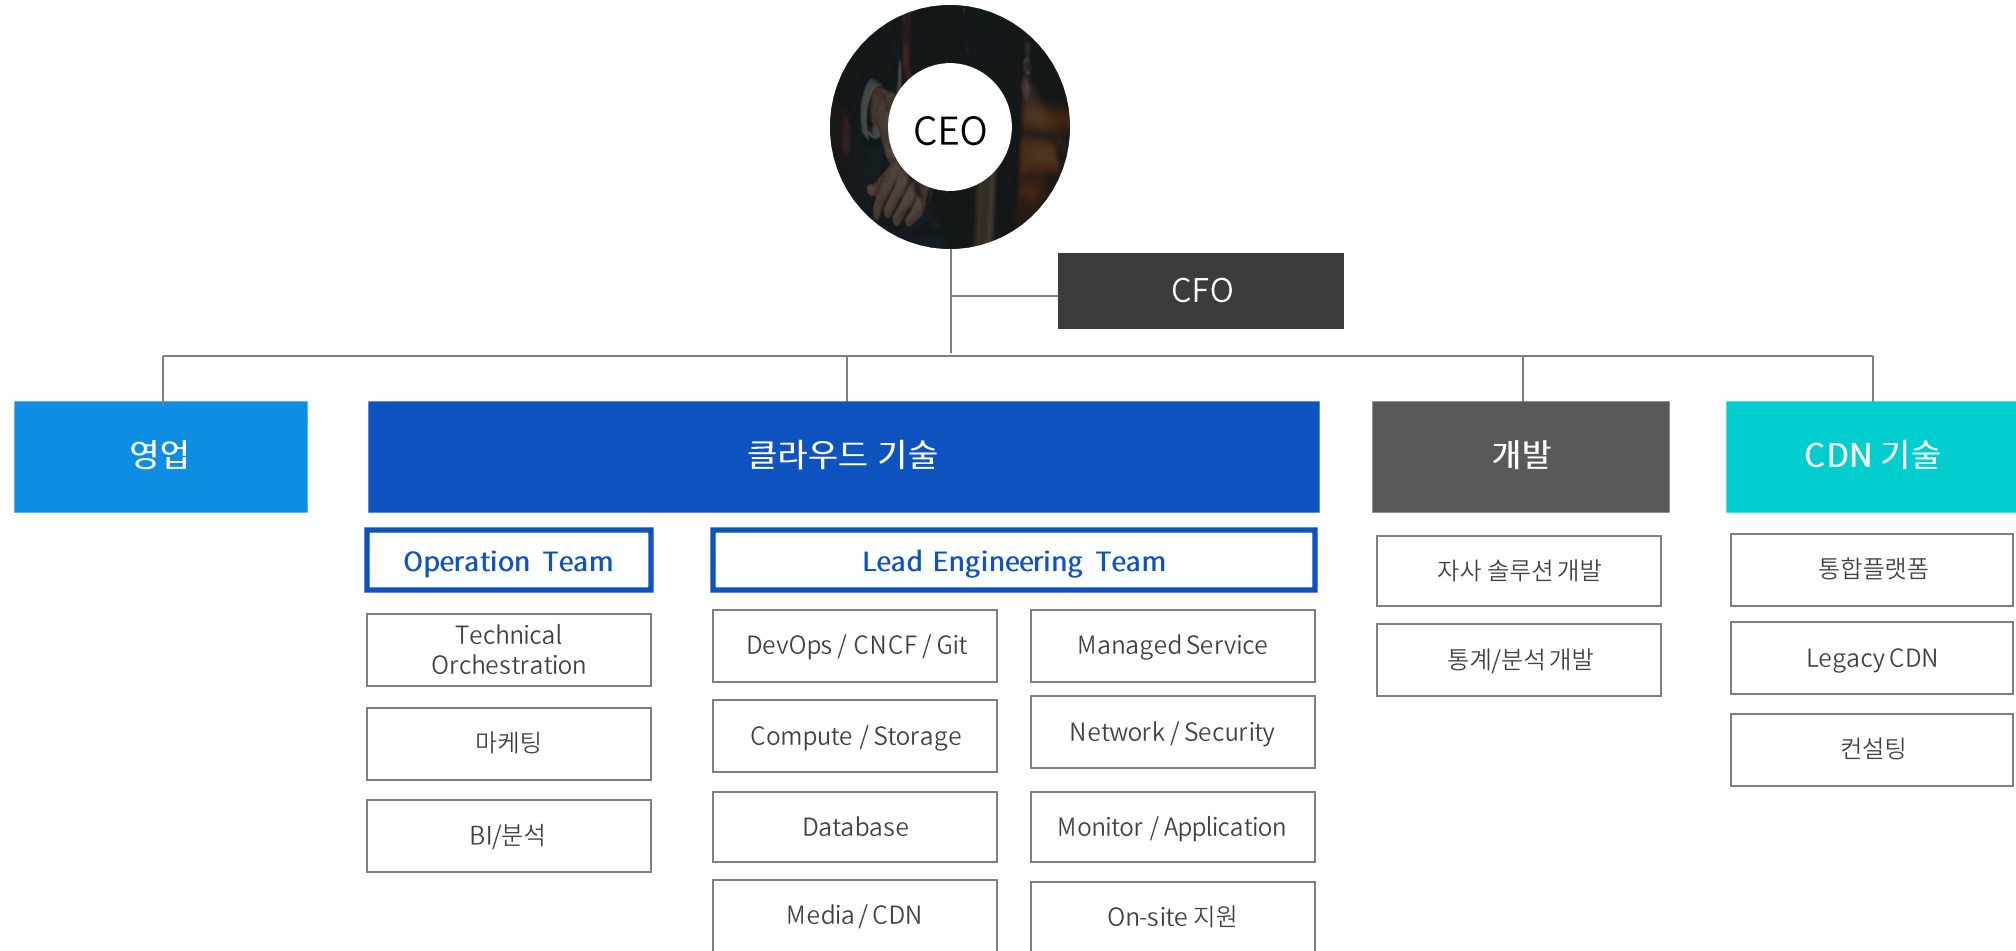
CEO

CFO

영업

클라우드 기술

Operation Team

Technical Orchestration

마케팅

BI/분석

Lead Engineering Team

DevOps / CNCF / Git

Managed Service

Compute / Storage

Network / Security

Database

Monitor / Application

Media / CDN

On-site 지원

개발

자사 솔루션 개발

통계/분석 개발

CDN 기술

통합플랫폼

Legacy CDN

컨설팅